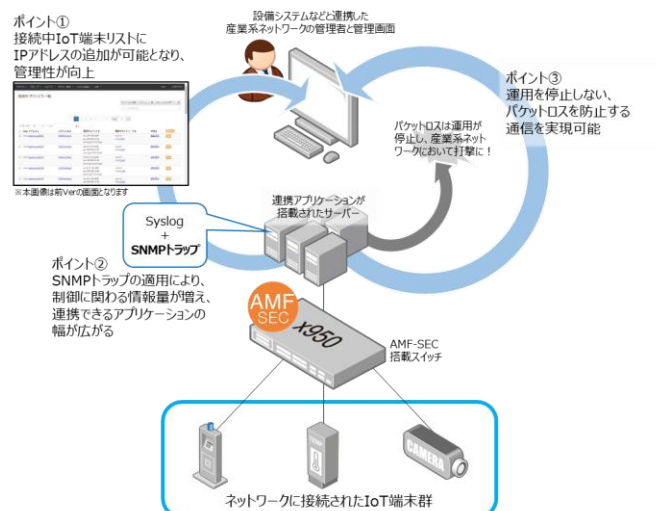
ポイント①
接続中IoT端末リストに
IPアドレスの追加が可能となり、
管理性が向上

※本画像は前Verの画面になります

設備システムなどと連携した
産業系ネットワークの管理者と管理画面

ポイント③
運用を停止しない、
パケットロスを防止する
通信を実現可能

パケットロスは運用が停止し、産業系ネットワークにおいて打撃に！

Syslog
+
SNMPトラップ

連携アプリケーションが
搭載されたサーバー

ポイント②
SNMPトラップの適用により、
制御に関わる情報量が増え、
連携できるアプリケーションの
幅が広がる

AMF
SEC

x950

AMF-SEC
搭載スイッチ

CAMERA

ネットワークに接続されたIoT端末群